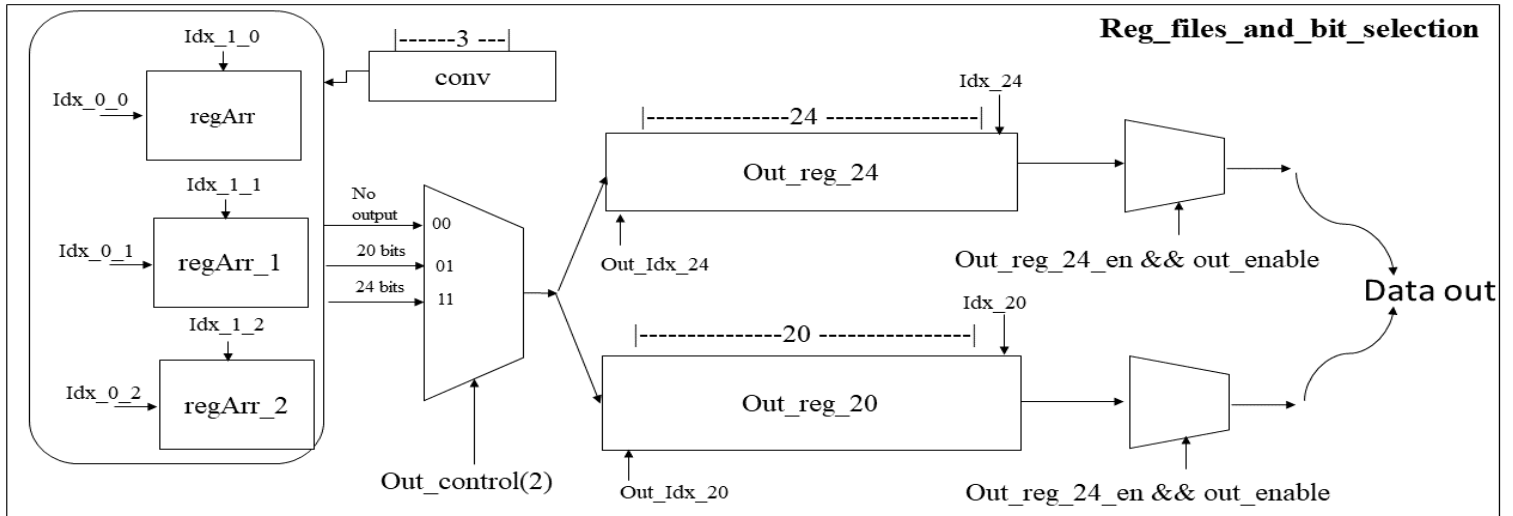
Reg_files_and_bit_selection

Idx_1_0
|------3 ---|
conv
Idx_0_0
regArr
Idx_1_1
Idx_0_1
regArr_1
Idx_1_2
Idx_0_2
regArr_2

No output
00
20 bits
01
24 bits
11
Out_control(2)

|---------------24 ----------------|
Idx_24
Out_reg_24
Out_Idx_24
Out_reg_24_en && out_enable

|---------------20 ----------------|
Idx_20
Out_reg_20
Out_Idx_20
Out_reg_24_en && out_enable

Data out